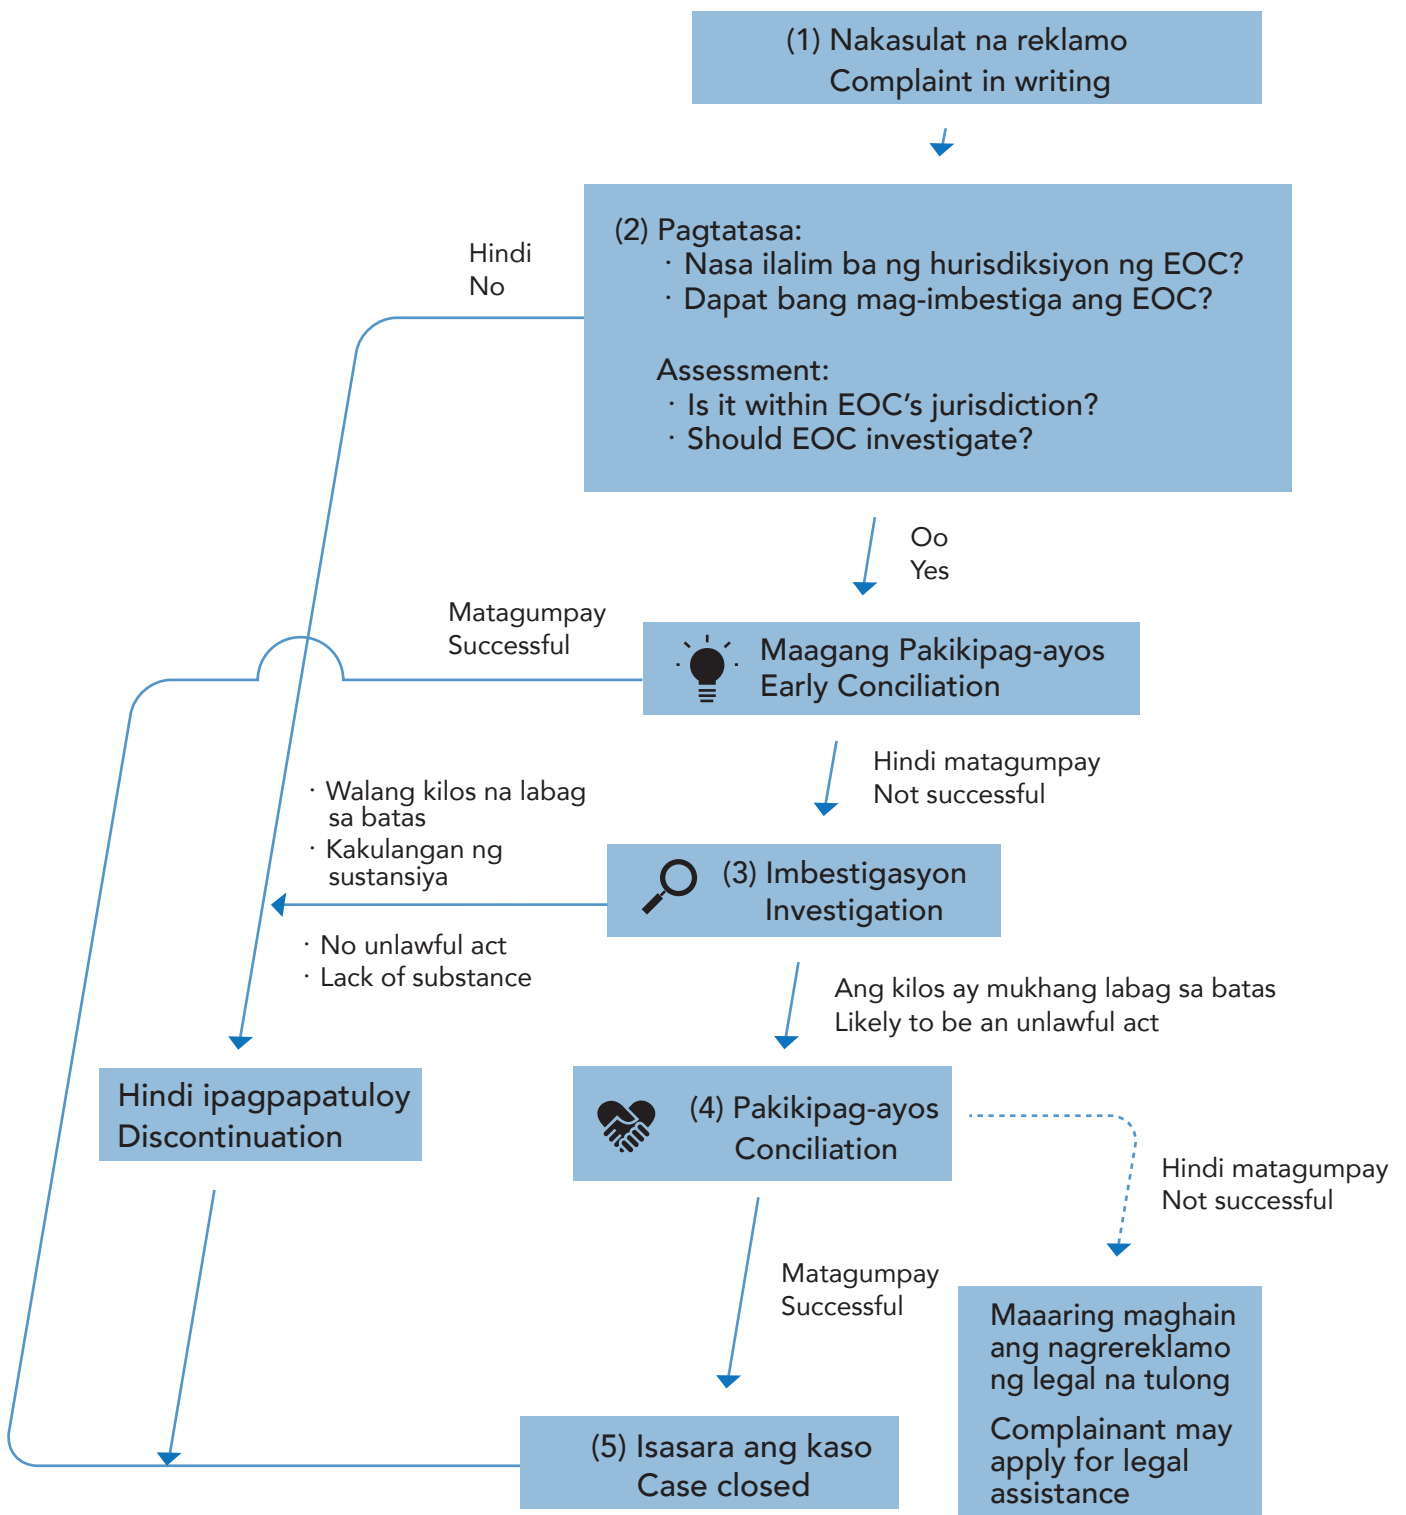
(1) Nakasulat na reklamo
Complaint in writing

Hindi
No

(2) Pagtatasa:
· Nasa ilalim ba ng hurisdiksiyon ng EOC?
· Dapat bang mag-imbestiga ang EOC?

Assessment:
· Is it within EOC's jurisdiction?
· Should EOC investigate?

Oo
Yes

Matagumpay
Successful

Maagang Pakikipag-ayos
Early Conciliation

Hindi matagumpay
Not successful

· Walang kilos na labag sa batas
· Kakulangan ng sustansiya

(3) Imbestigasyon
Investigation

· No unlawful act
· Lack of substance

Ang kilos ay mukhang labag sa batas
Likely to be an unlawful act

Hindi ipagpapatuloy
Discontinuation

(4) Pakikipag-ayos
Conciliation

Hindi matagumpay
Not successful

Matagumpay
Successful

Maaaring maghain ang nagrereklamo ng legal na tulong

Complainant may apply for legal assistance

(5) Isasara ang kaso
Case closed